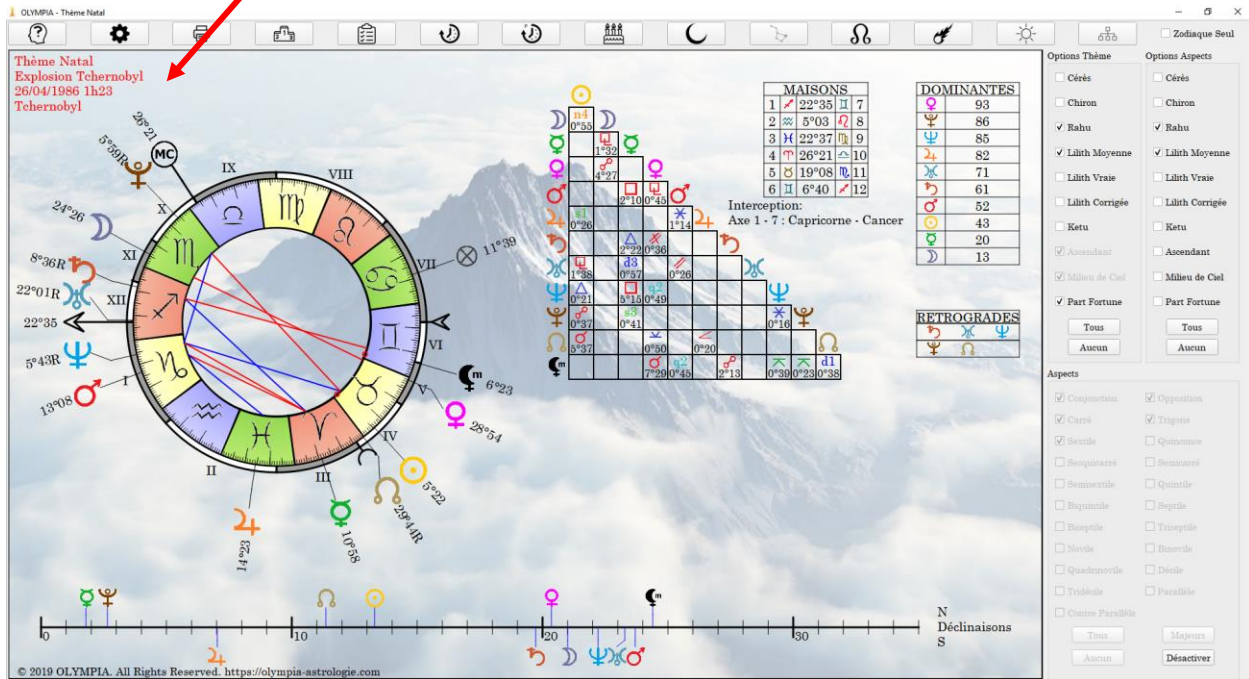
OLYMPIA - Thème Natal

Zodiaque Seul

Thème Natal
Explosion Tchernobyl
26/04/1986 1h23
Tchernobyl

MC
26°21
5°59R
24°26
8°36R
22°01R
22°35
5°43R
13°08
11°39
6°23
28°54
5°22
29°44R
10°58
14°23

IX
VIII
X
XI
XII
VII
VI
V
IV
III
II
I

n4
0°55
1°32
4°27
2°10
0°45
s1
0°26
1°14
2°22
0°36
1°38
d3
0°57
0°26
0°21
5°15
q2
0°49
0°37
s3
0°41
0°16
5°37
0°50
0°20
7°29
q2
0°45
2°13
0°39
0°23
d1
0°38

| MAISONS | | | |
|---|---|---|---|
| 1 | 22°35 | | 7 |
| 2 | 5°03 | | 8 |
| 3 | 22°37 | | 9 |
| 4 | 26°21 | | 10 |
| 5 | 19°08 | | 11 |
| 6 | 6°40 | | 12 |

Interception:
Axe 1 - 7 : Capricorne - Cancer

| DOMINANTES | |
|---|---|
| | 93 |
| | 86 |
| | 85 |
| | 82 |
| | 71 |
| | 61 |
| | 52 |
| | 43 |
| | 20 |
| | 13 |

RETROGRADES

Options Thème
Cérès
Chiron
Rahu
Lilith Moyenne
Lilith Vraie
Lilith Corrigée
Ketu
Ascendant
Milieu de Ciel
Part Fortune
Tous
Aucun

Options Aspects
Cérès
Chiron
Rahu
Lilith Moyenne
Lilith Vraie
Lilith Corrigée
Ketu
Ascendant
Milieu de Ciel
Part Fortune
Tous
Aucun

Aspects
Conjonction
Opposition
Carré
Trigone
Sextile
Quinconce
Sesquicarré
Semicarré
Semisextile
Quintile
Biquintile
Septile
Biseptile
Triseptile
Novile
Binovile
Quadrinovile
Décile
Tridécile
Parallèle
Contre Parallèle
Tous
Majeurs
Aucun
Désactiver

0
10
20
30
N
Déclinaisons
S

© 2019 OLYMPIA. All Rights Reserved. https://olympia-astrologie.com